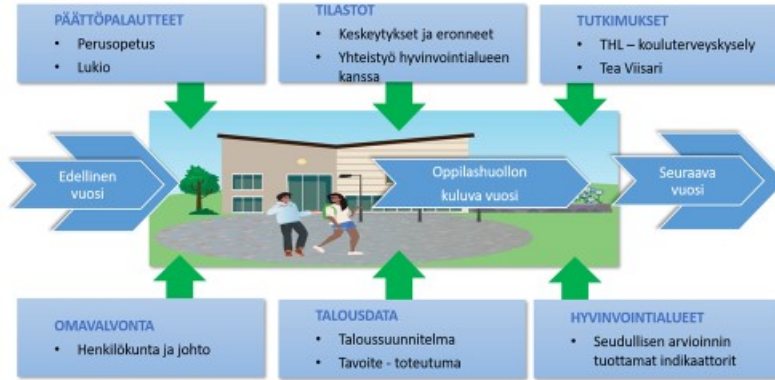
PÄÄTTÖPALAUTTEET
• Perusopetus
• Lukio

TILASTOT
• Keskeytykset ja eronneet
• Yhteistyö hyvinvointialueen kanssa

TUTKIMUKSET
• THL – kouluterveyskysely
• Tea Viisari

Edellinen vuosi

Oppilashuollon kuluva vuosi

Seuraava vuosi

OMAVALVONTA
• Henkilökunta ja johto

TALOUSDATA
• Taloussuunnitelma
• Tavoite - toteutuma

HYVINVOINTIALUEET
• Seudullisen arvioinnin tuottamat indikaattorit